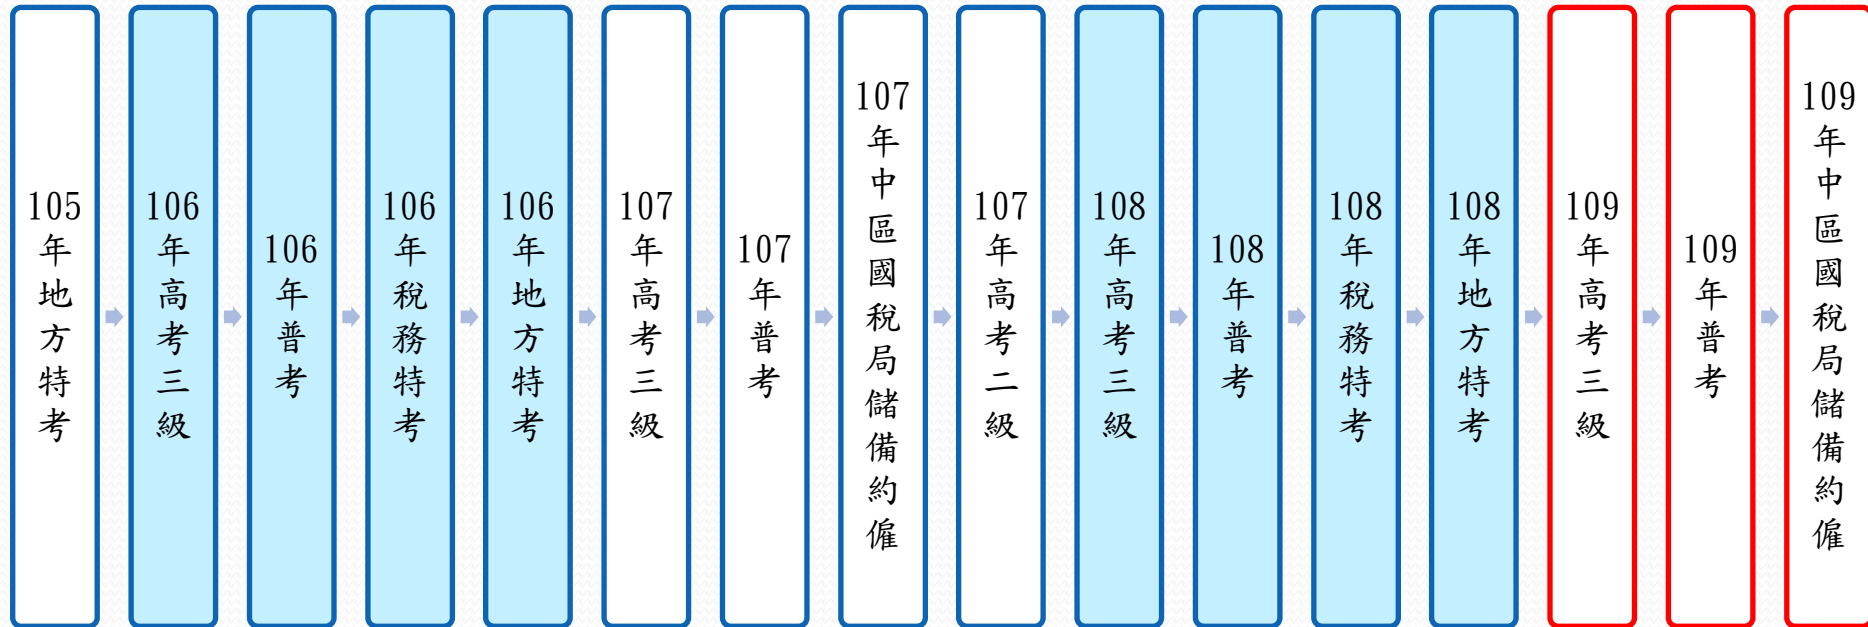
105年地方特考

106年高考三級

106年普考

106年稅務特考

106年地方特考

107年高考三級

107年普考

107年中區國稅局儲備約僱

107年高考二級

108年高考三級

108年普考

108年稅務特考

108年地方特考

109年高考三級

109年普考

109年中區國稅局儲備約僱